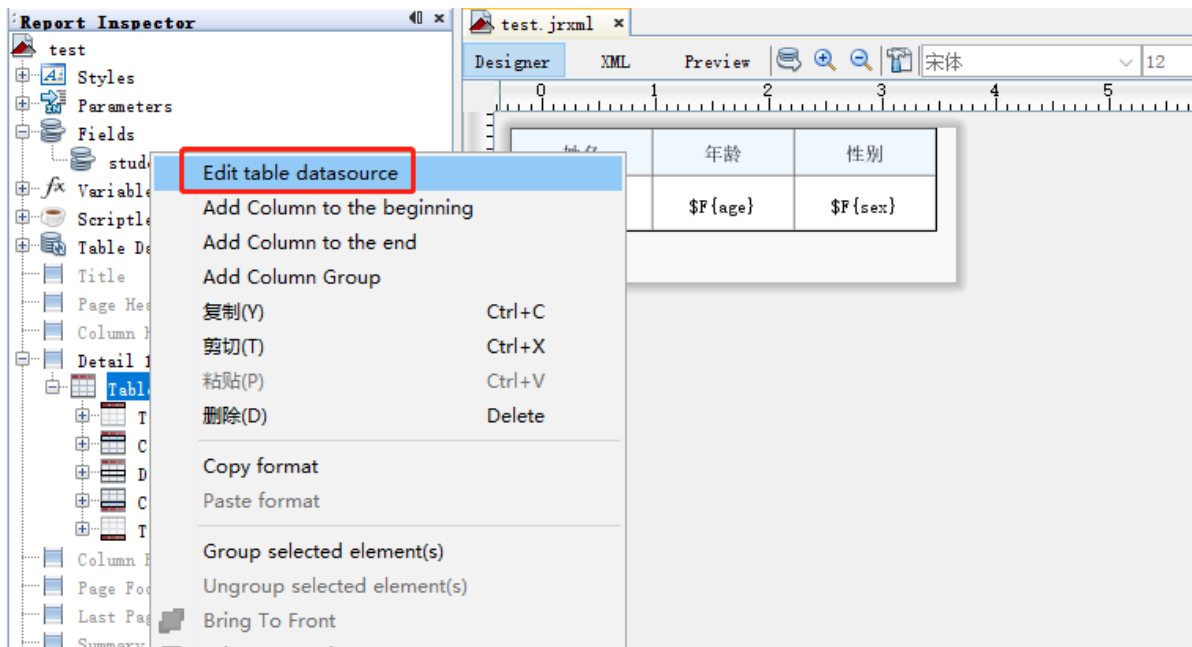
Report Inspector
test
Styles
Parameters
Fields
stud
Variable
Scriptle
Table Da
Title
Page Hea
Column H
Detail 1
Table
T
C
D
C
T
Column F
Page Foo
Last Pag
Summary

test.jrxml ×
Designer XML Preview 宋体 12
0 1 2 3 4 5

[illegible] 年龄 性别
$F{age} $F{sex}

Edit table datasource
Add Column to the beginning
Add Column to the end
Add Column Group
复制(Y) Ctrl+C
剪切(T) Ctrl+X
粘贴(P) Ctrl+V
删除(D) Delete
Copy format
Paste format
Group selected element(s)
Ungroup selected element(s)
Bring To Front